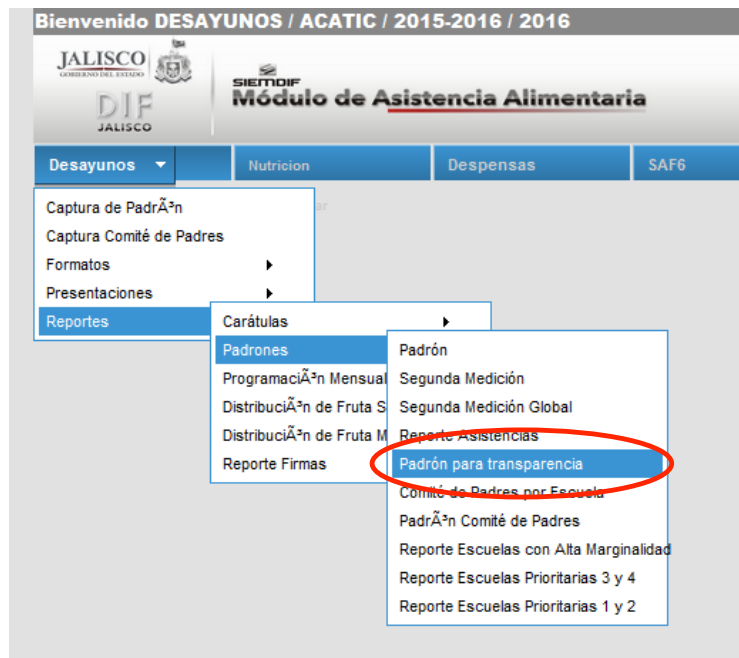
Bienvenido DESAYUNOS / ACATIC / 2015-2016 / 2016

JALISCO
GOBIERNO DEL ESTADO

DIF
JALISCO

SIEMDIF
Módulo de Asistencia Alimentaria

Desayunos
Nutricion
Despensas
SAF6

Captura de PadrÃ³n
Captura Comité de Padres
Formatos
Presentaciones
Reportes

Carátulas
Padrones
ProgramaciÃ³n Mensual
DistribuciÃ³n de Fruta S
DistribuciÃ³n de Fruta M
Reporte Firmas

Padrón
Segunda Medición
Segunda Medición Global
Reporte Asistencias
Padrón para transparencia
Comité de Padres por Escuela
PadrÃ³n Comité de Padres
Reporte Escuelas con Alta Marginalidad
Reporte Escuelas Prioritarias 3 y 4
Reporte Escuelas Prioritarias 1 y 2